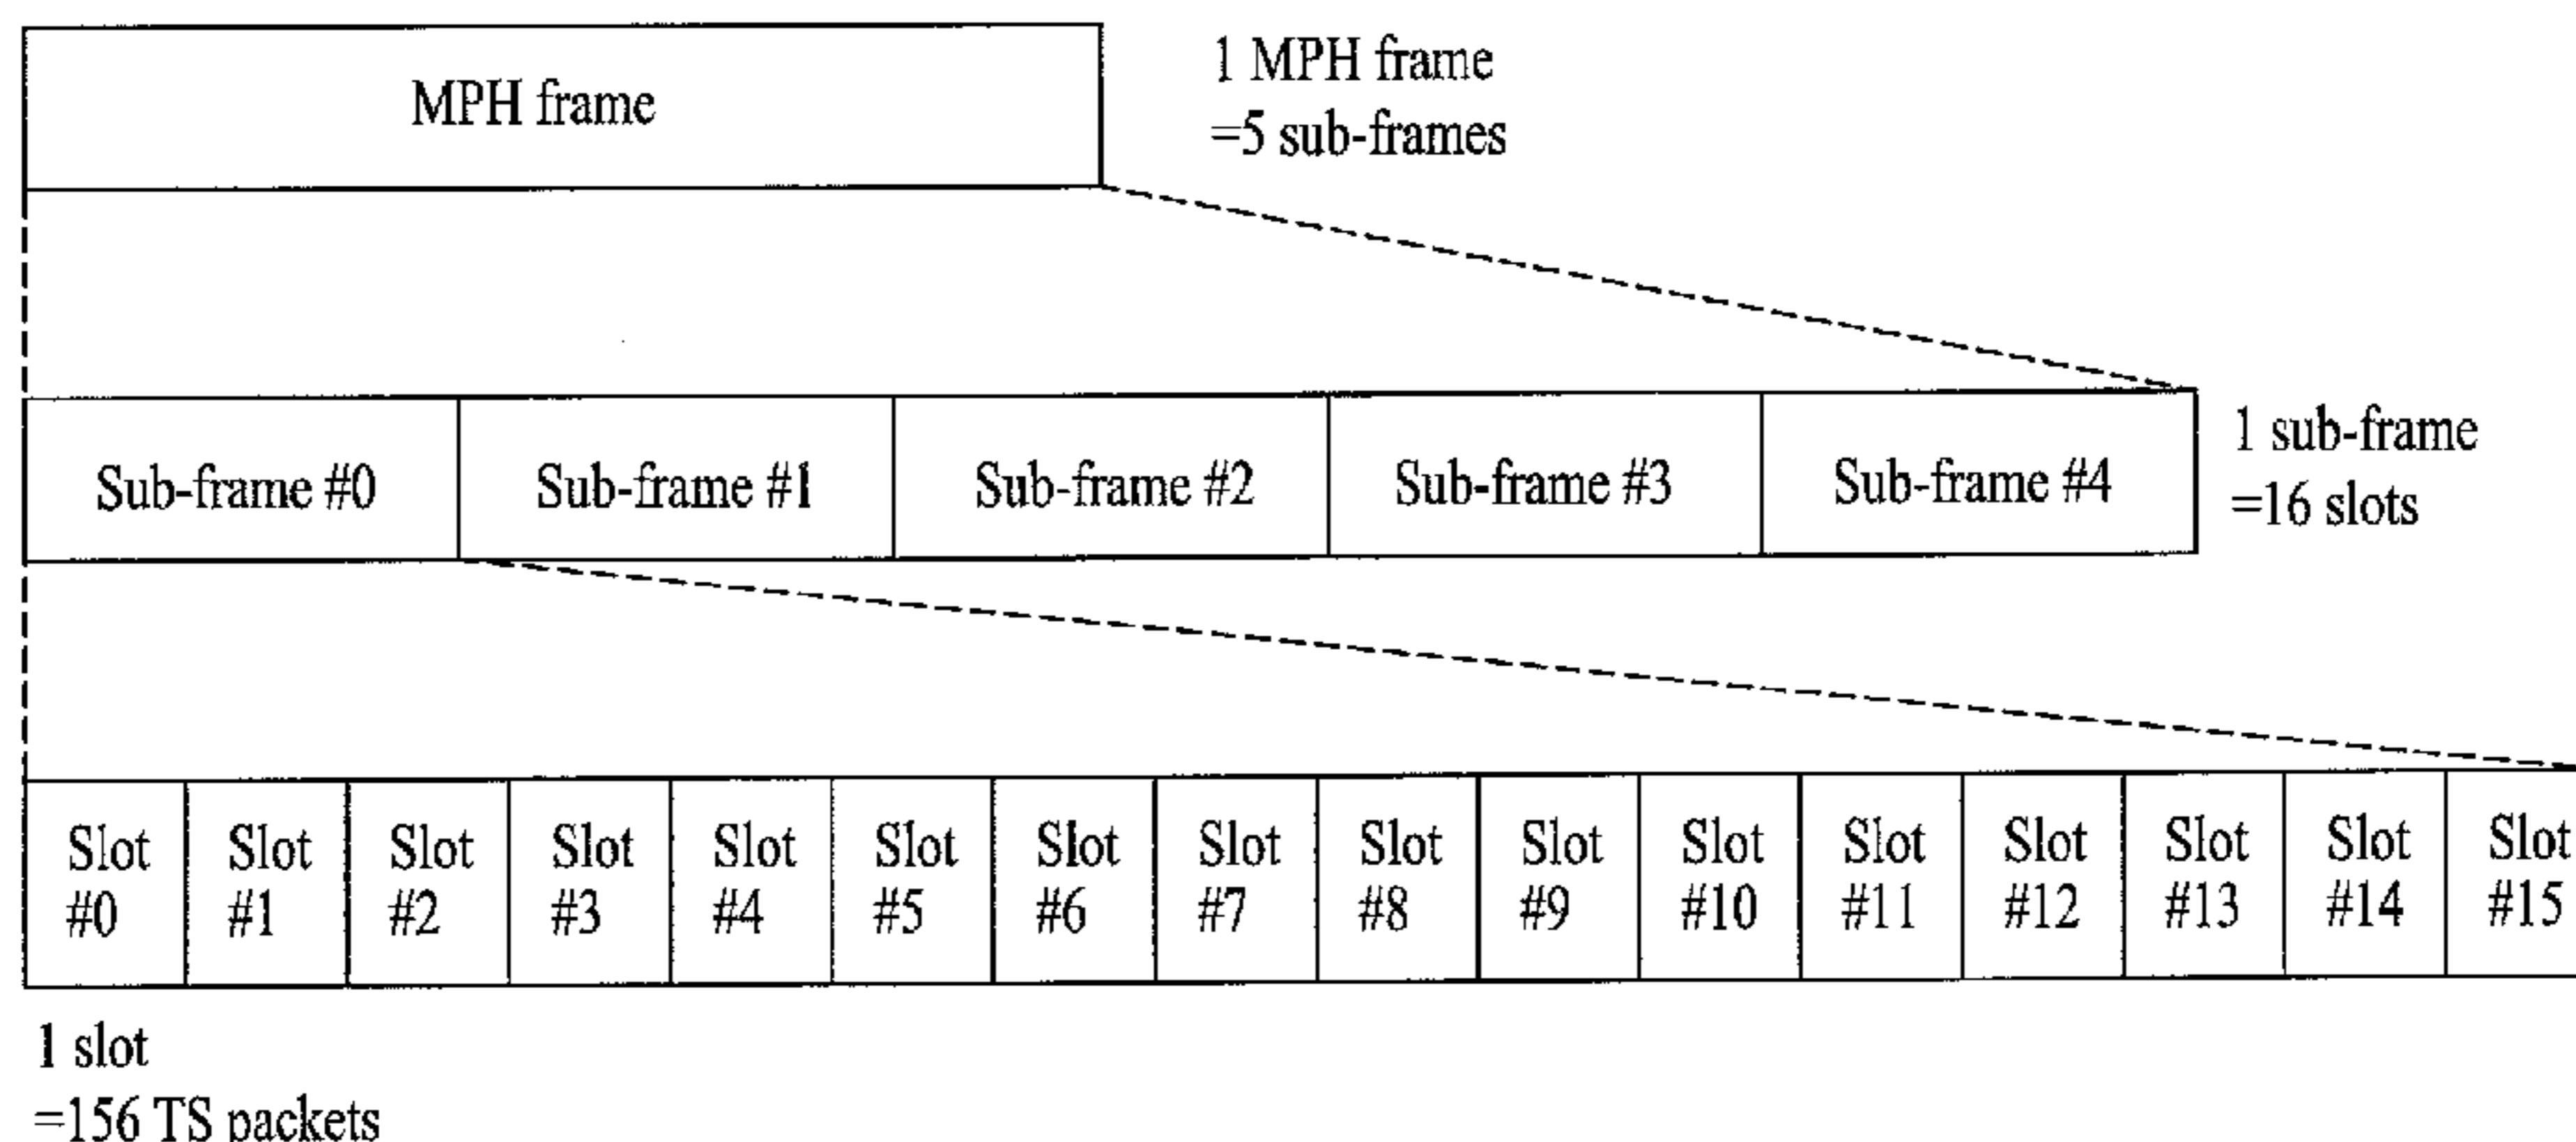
MPH frame

1 MPH frame
=5 sub-frames

Sub-frame #0

Sub-frame #1

Sub-frame #2

Sub-frame #3

Sub-frame #4

1 sub-frame
=16 slots

| Slot #0 | Slot #1 | Slot #2 | Slot #3 | Slot #4 | Slot #5 | Slot #6 | Slot #7 | Slot #8 | Slot #9 | Slot #10 | Slot #11 | Slot #12 | Slot #13 | Slot #14 | Slot #15 |
|---|---|---|---|---|---|---|---|---|---|---|---|---|---|---|---|

1 slot
=156 TS packets